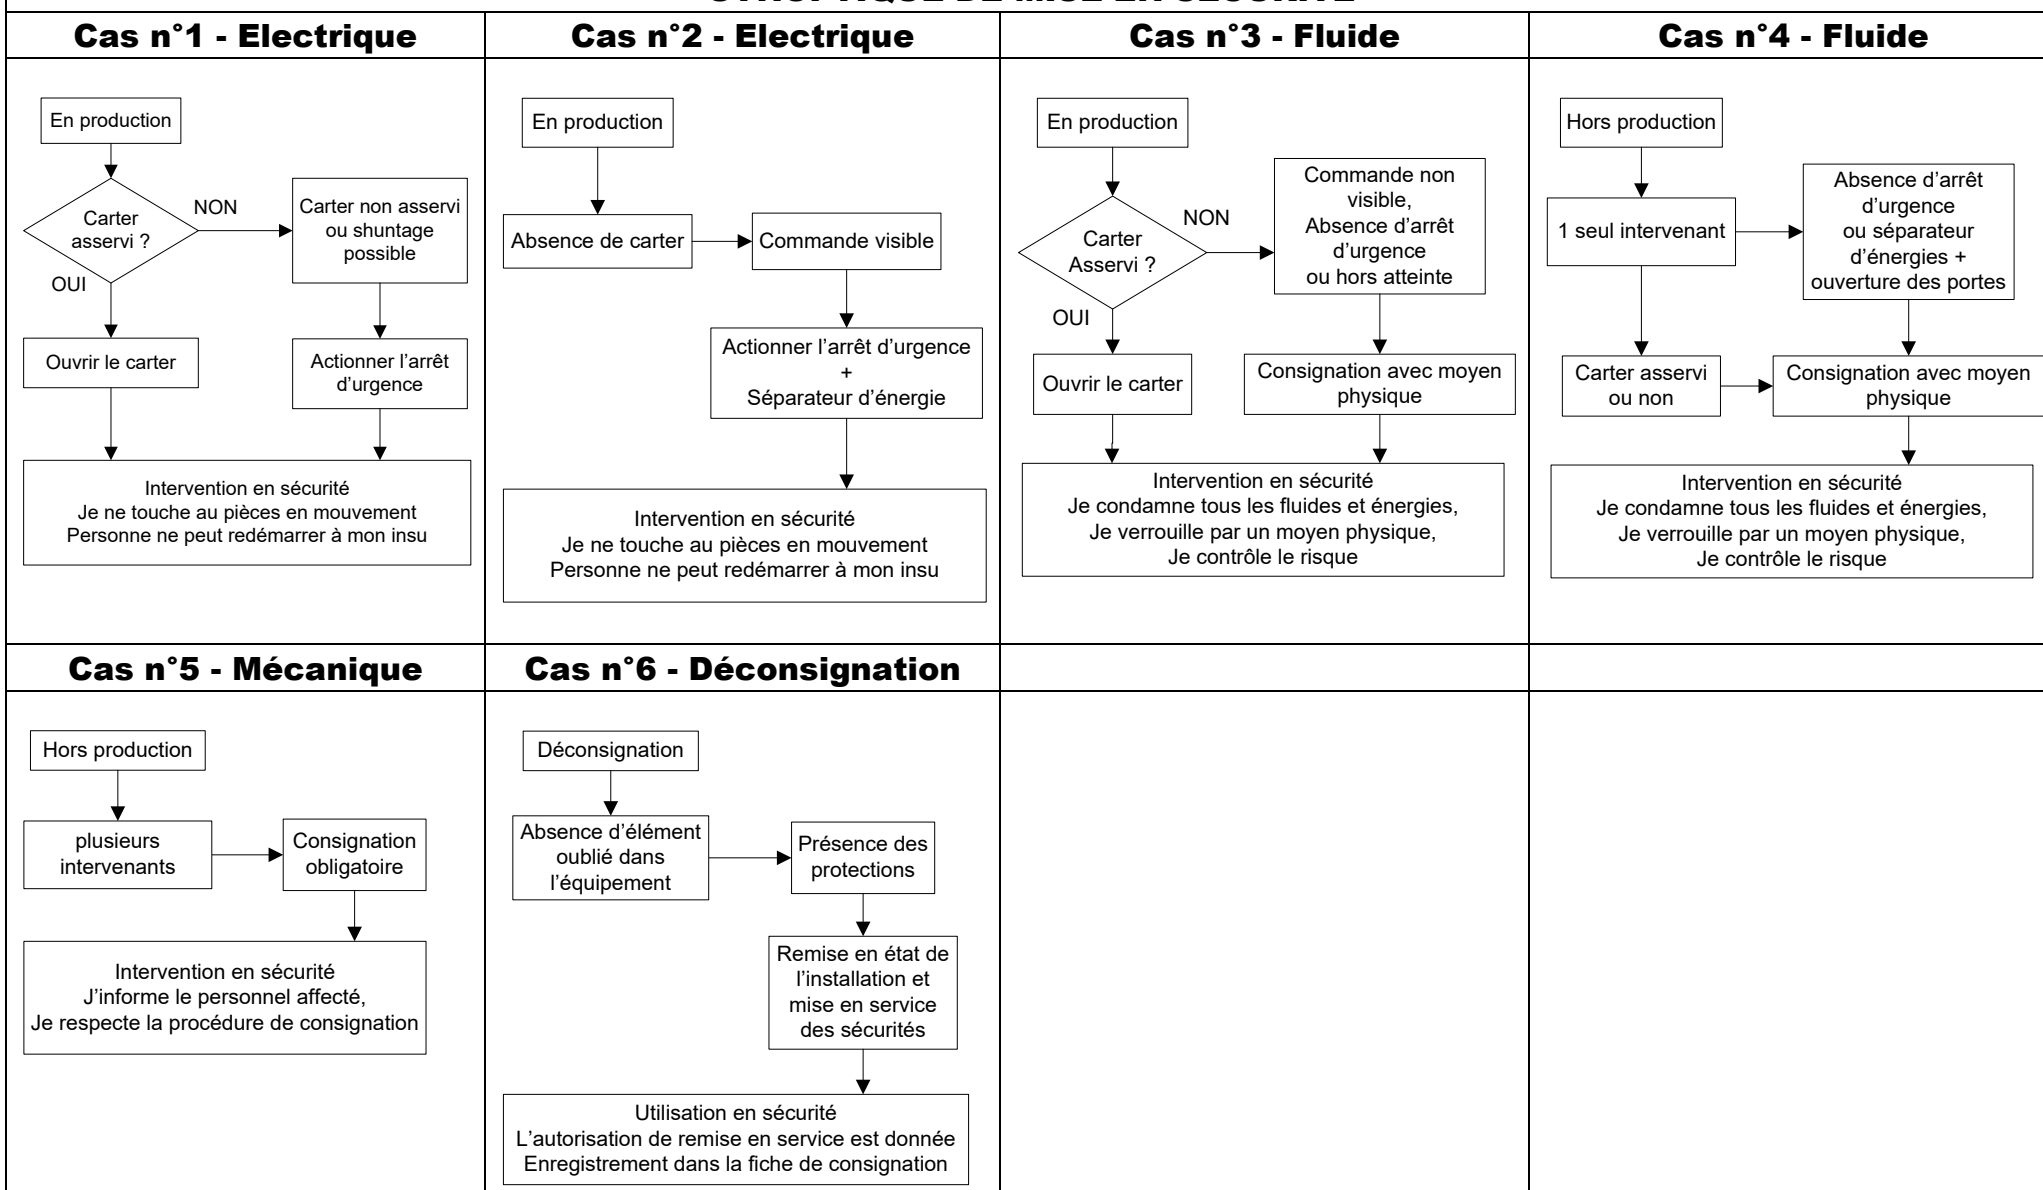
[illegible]

Cas n°1 - Electrique

En production

Carter asservi ?

NON

OUI

Carter non asservi ou shuntage possible

Ouvrir le carter

Actionner l'arrêt d'urgence

Intervention en sécurité
Je ne touche au pièces en mouvement
Personne ne peut redémarrer à mon insu

Cas n°2 - Electrique

En production

Absence de carter

Commande visible

Actionner l'arrêt d'urgence
+
Séparateur d'énergie

Intervention en sécurité
Je ne touche au pièces en mouvement
Personne ne peut redémarrer à mon insu

Cas n°3 - Fluide

En production

Carter Asservi ?

NON

OUI

Commande non visible, Absence d'arrêt d'urgence ou hors atteinte

Ouvrir le carter

Consignation avec moyen physique

Intervention en sécurité
Je condamne tous les fluides et énergies,
Je verrouille par un moyen physique,
Je contrôle le risque

Cas n°4 - Fluide

Hors production

1 seul intervenant

Absence d'arrêt d'urgence ou séparateur d'énergies + ouverture des portes

Carter asservi ou non

Consignation avec moyen physique

Intervention en sécurité
Je condamne tous les fluides et énergies,
Je verrouille par un moyen physique,
Je contrôle le risque

Cas n°5 - Mécanique

Hors production

plusieurs intervenants

Consignation obligatoire

Intervention en sécurité
J'informe le personnel affecté,
Je respecte la procédure de consignation

Cas n°6 - Déconsignation

Déconsignation

Absence d'élément oublié dans l'équipement

Présence des protections

Remise en état de l'installation et mise en service des sécurités

Utilisation en sécurité
L'autorisation de remise en service est donnée
Enregistrement dans la fiche de consignation